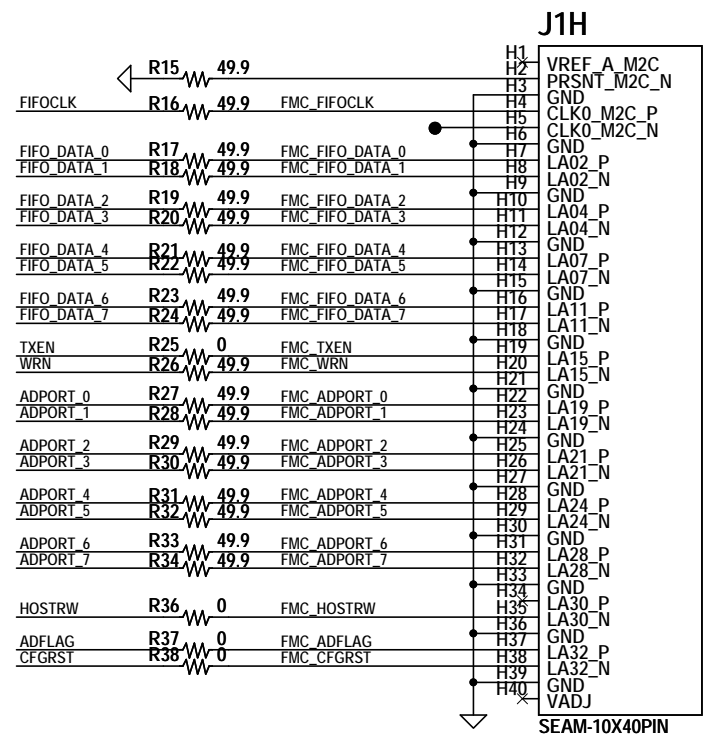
J1H

R15 49.9
FIFOCLK R16 49.9 FMC_FIFOCLK
FIFO_DATA_0 R17 49.9 FMC_FIFO_DATA_0
FIFO_DATA_1 R18 49.9 FMC_FIFO_DATA_1
FIFO_DATA_2 R19 49.9 FMC_FIFO_DATA_2
FIFO_DATA_3 R20 49.9 FMC_FIFO_DATA_3
FIFO_DATA_4 R21 49.9 FMC_FIFO_DATA_4
FIFO_DATA_5 R22 49.9 FMC_FIFO_DATA_5
FIFO_DATA_6 R23 49.9 FMC_FIFO_DATA_6
FIFO_DATA_7 R24 49.9 FMC_FIFO_DATA_7
TXEN R25 0 FMC_TXEN
WRN R26 49.9 FMC_WRN
ADPORT_0 R27 49.9 FMC_ADPORT_0
ADPORT_1 R28 49.9 FMC_ADPORT_1
ADPORT_2 R29 49.9 FMC_ADPORT_2
ADPORT_3 R30 49.9 FMC_ADPORT_3
ADPORT_4 R31 49.9 FMC_ADPORT_4
ADPORT_5 R32 49.9 FMC_ADPORT_5
ADPORT_6 R33 49.9 FMC_ADPORT_6
ADPORT_7 R34 49.9 FMC_ADPORT_7
HOSTRW R36 0 FMC_HOSTRW
ADFLAG R37 0 FMC_ADFLAG
CFGRST R38 0 FMC_CFGRST

H1 VREF_A_M2C
H2 PRSNT_M2C_N
H3 GND
H4 CLK0_M2C_P
H5 CLK0_M2C_N
H6 GND
H7 LA02_P
H8 LA02_N
H9 GND
H10 LA04_P
H11 LA04_N
H12 GND
H13 LA07_P
H14 LA07_N
H15 GND
H16 LA11_P
H17 LA11_N
H18 GND
H19 LA15_P
H20 LA15_N
H21 GND
H22 LA19_P
H23 LA19_N
H24 GND
H25 LA21_P
H26 LA21_N
H27 GND
H28 LA24_P
H29 LA24_N
H30 GND
H31 LA28_P
H32 LA28_N
H33 GND
H34 LA30_P
H35 LA30_N
H36 GND
H37 LA32_P
H38 LA32_N
H39 GND
H40 VADJ
SEAM-10X40PIN